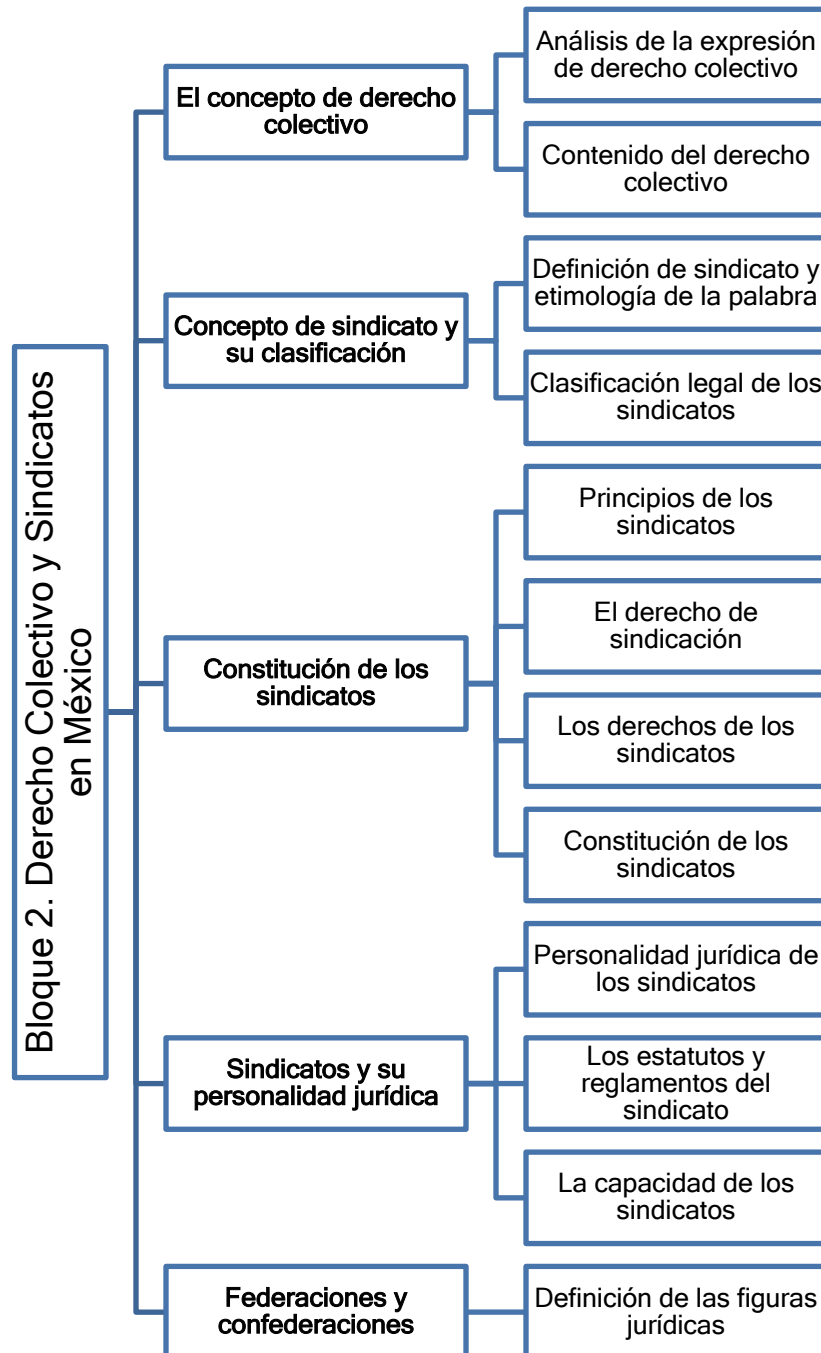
Bloque 2. Derecho Colectivo y Sindicatos en México

El concepto de derecho colectivo

Análisis de la expresión de derecho colectivo

Contenido del derecho colectivo

Concepto de sindicato y su clasificación

Definición de sindicato y etimología de la palabra

Clasificación legal de los sindicatos

Constitución de los sindicatos

Principios de los sindicatos

El derecho de sindicación

Los derechos de los sindicatos

Constitución de los sindicatos

Sindicatos y su personalidad jurídica

Personalidad jurídica de los sindicatos

Los estatutos y reglamentos del sindicato

La capacidad de los sindicatos

Federaciones y confederaciones

Definición de las figuras jurídicas